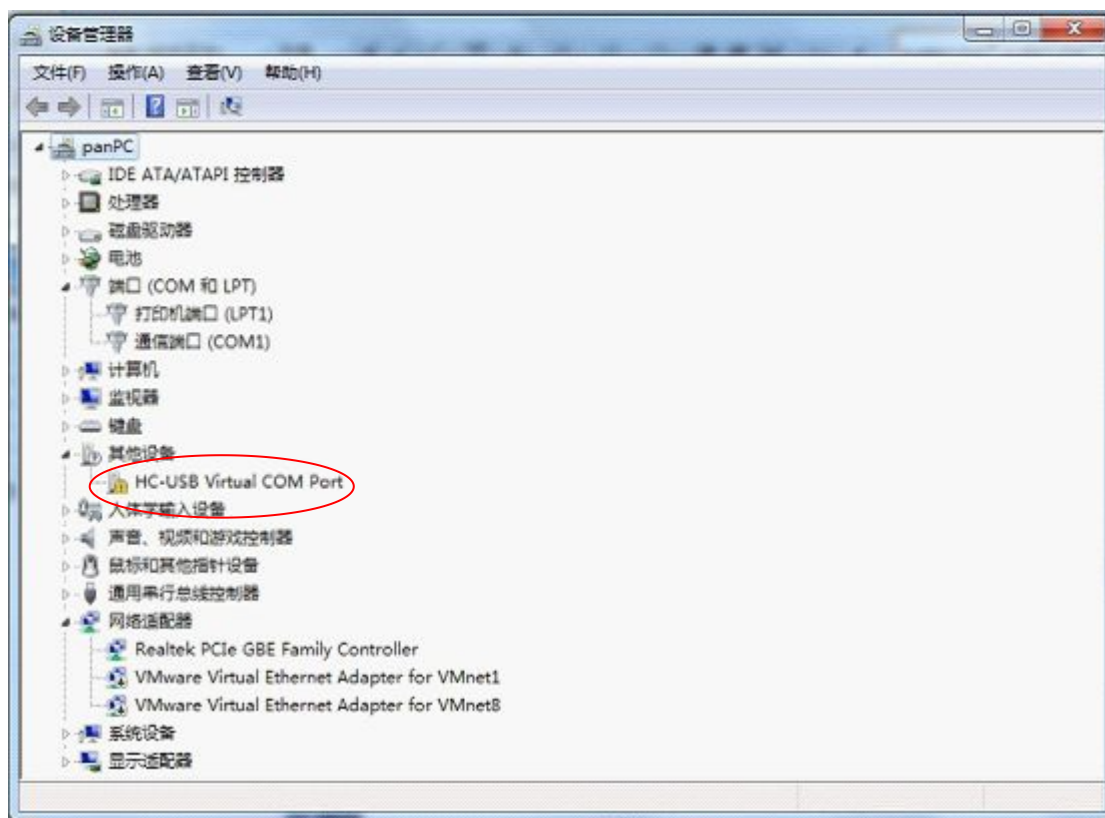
设备管理器

文件(F) 操作(A) 查看(V) 帮助(H)

panPC
IDE ATA/ATAPI 控制器
处理器
磁盘驱动器
电池
端口 (COM 和 LPT)
打印机端口 (LPT1)
通信端口 (COM1)
计算机
监视器
键盘
其他设备
HC-USB Virtual COM Port
人体学输入设备
声音、视频和游戏控制器
鼠标和其他指针设备
通用串行总线控制器
网络适配器
Realtek PCIe GBE Family Controller
VMware Virtual Ethernet Adapter for VMnet1
VMware Virtual Ethernet Adapter for VMnet8
系统设备
显示适配器